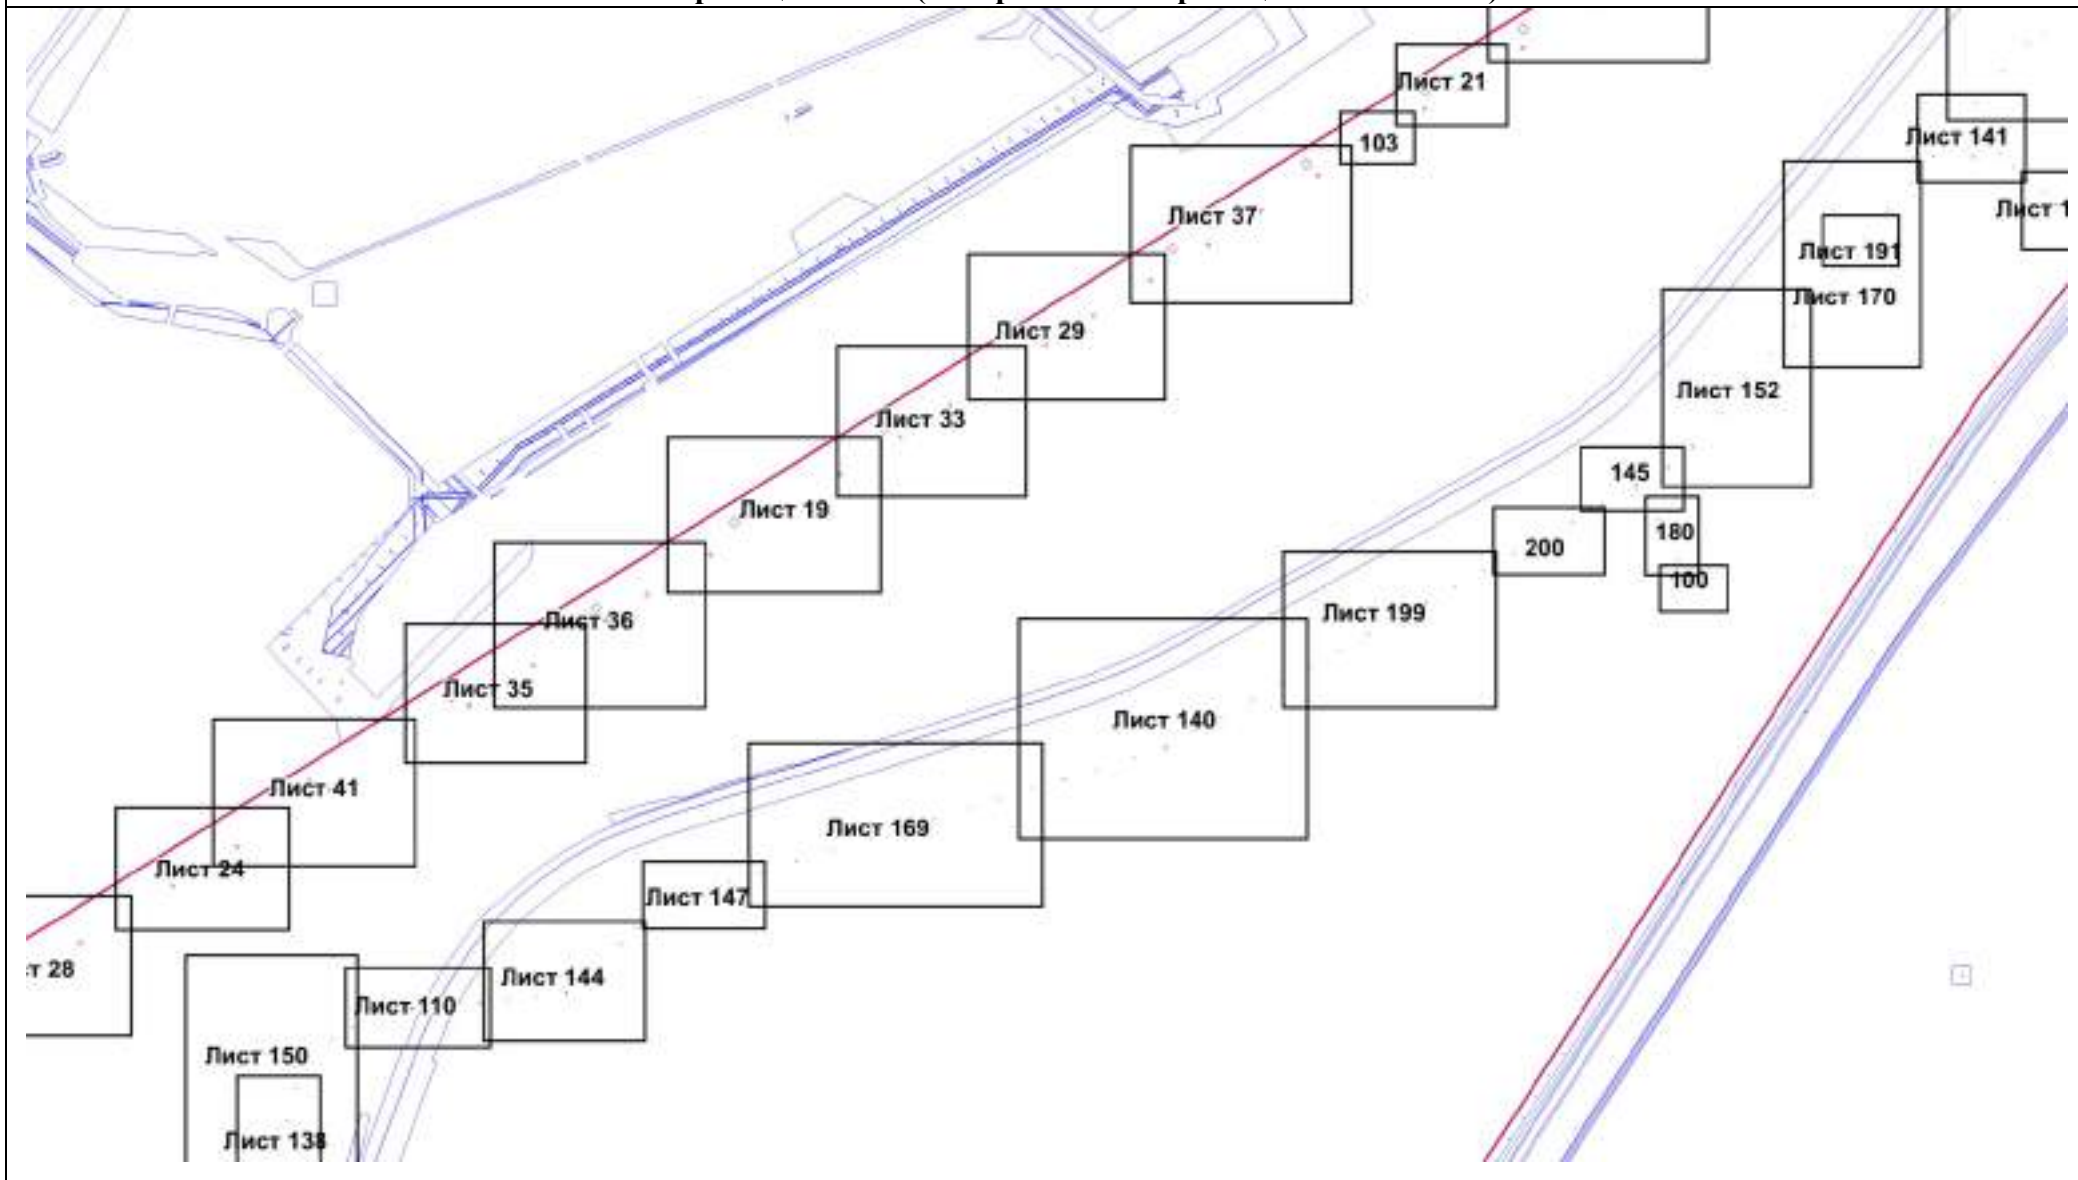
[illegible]

Лист 21
103
Лист 141
Лист 1
Лист 37
Лист 191
Лист 170
Лист 29
Лист 152
Лист 33
145
Лист 19
180
200
100
Лист 36
Лист 199
Лист 35
Лист 140
Лист 41
Лист 169
Лист 24
Лист 147
т 28
Лист 144
Лист 110
Лист 150
Лист 138